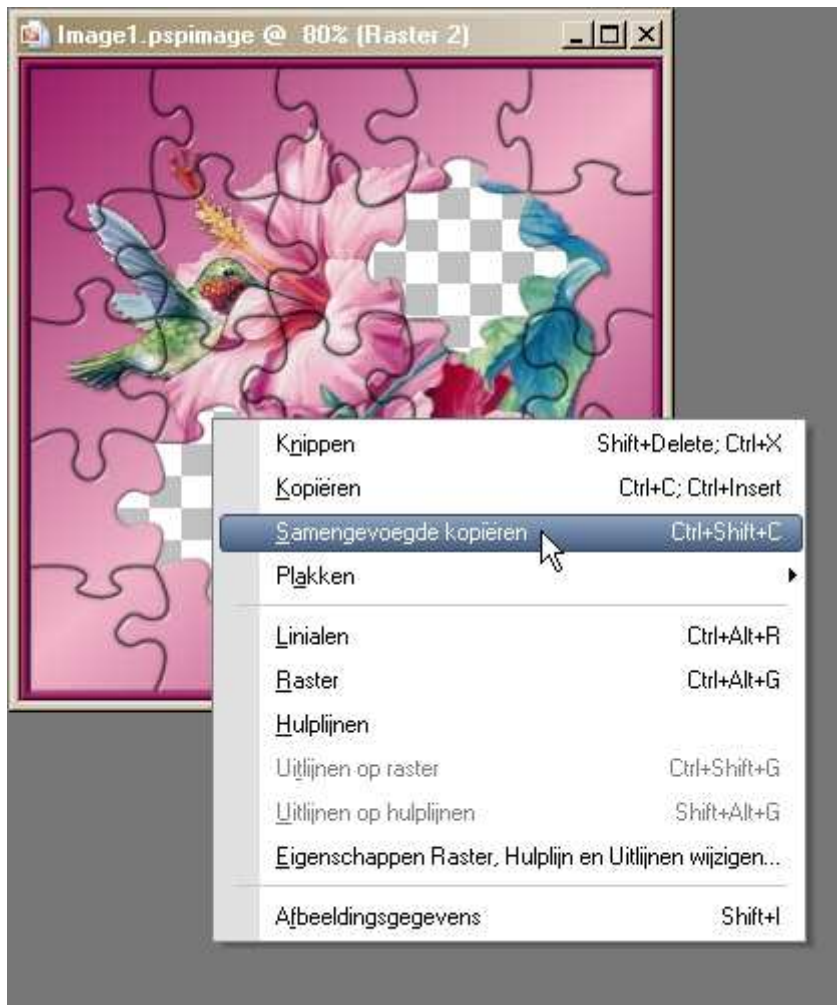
Image1.pspimage @ 80% (Raster 2)

Knippen Shift+Delete; Ctrl+X
Kopiëren Ctrl+C; Ctrl+Insert
Samengevoegde kopiëren Ctrl+Shift+C
Plakken
Linialen Ctrl+Alt+R
Raster Ctrl+Alt+G
Hulplijnen
Uitlijnen op raster Ctrl+Shift+G
Uitlijnen op hulplijnen Shift+Alt+G
Eigenschappen Raster, Hulplijn en Uitlijnen wijzigen...
Afbeeldingsgegevens Shift+I